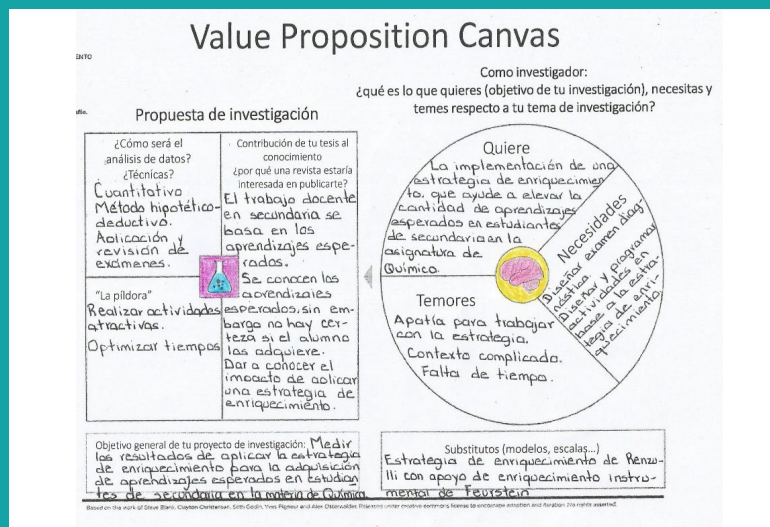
ENTO

Value Proposition Canvas

Como investigador:
¿qué es lo que quieres (objetivo de tu investigación), necesitas y temes respecto a tu tema de investigación?

Propuesta de investigación

¿Cómo será el análisis de datos? ¿Técnicas?
Cuantitativo
Método hipotético-deductivo.
Aolicación y revisión de exámenes.

Contribución de tu tesis al conocimiento
¿por qué una revista estaría interesada en publicarte?
El trabajo docente en secundaria se basa en los aprendizajes esperados.
Se conocen los aprendizajes esperados, sin embargo no hay certeza si el alumno las adquiere.
Dar a conocer el impacto de aplicar una estrategia de enriquecimiento.

"La píldora"
Realizar actividades atractivas.
Optimizar tiempos

Quiere
La implementación de una estrategia de enriquecimiento, que ayude a elevar la cantidad de aprendizajes esperados en estudiantes de secundaria en la asignatura de Química.

Necesidades
Diseñar examen diagnóstico.
Diseñar y programar actividades en base a la estrategia de enriquecimiento.

Temores
Apatía para trabajar con la estrategia.
Contexto complicado.
Falta de tiempo.

Objetivo general de tu proyecto de investigación: Medir los resultados de aplicar la estrategia de enriquecimiento para la adquisición de aprendizajes esperados en estudiantes de secundaria en la materia de Química.

Substitutos (modelos, escalas...)
Estrategia de enriquecimiento de Renzulli con apoyo de enriquecimiento instrumental de Feurstein

Based on the work of Steve Blank, Clayton Christensen, Seth Godin, Yves Pigneur and Alex Osterwalder. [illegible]